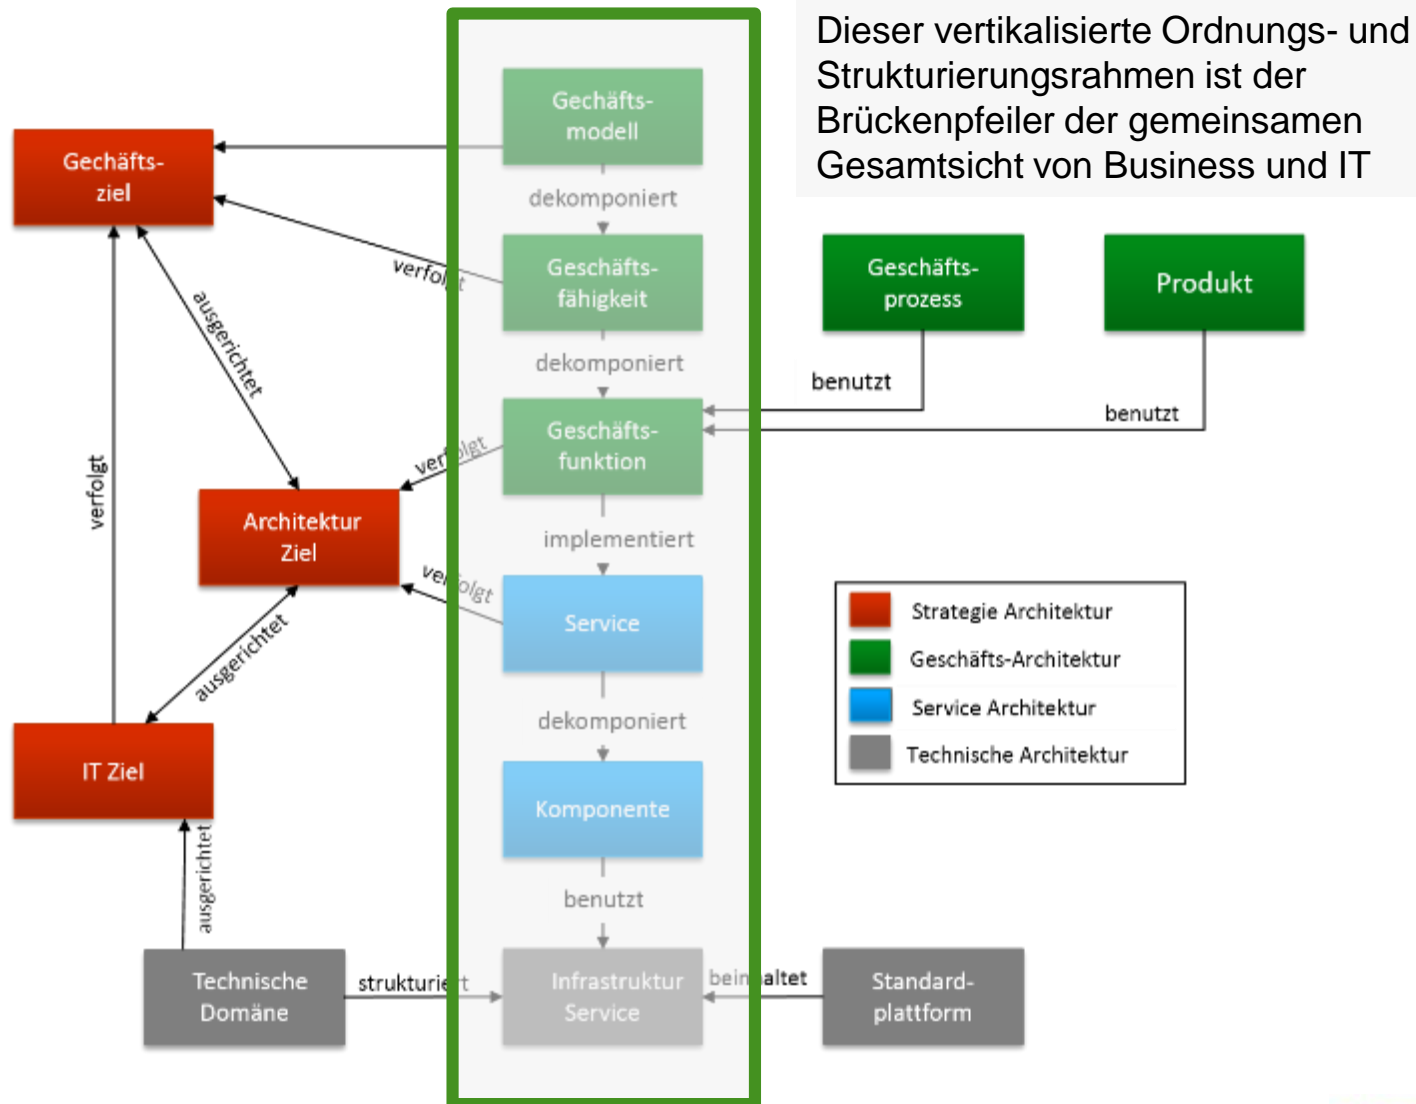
Dieser vertikalisierte Ordnungs- und Strukturierungsrahmen ist der Brückenpfeiler der gemeinsamen Gesamtsicht von Business und IT

Gechäfts-modell

dekomponiert

Geschäfts-fähigkeit

dekomponiert

Geschäfts-funktion

implementiert

Service

dekomponiert

Komponente

benutzt

Infrastruktur Service

Gechäfts-ziel

verfolgt

ausgerichtet

verfolgt

verfolgt

Architektur Ziel

verfolgt

ausgerichtet

IT Ziel

ausgerichtet

Technische Domäne

strukturiert

beinhaltet

Standard-plattform

Geschäfts-prozess

Produkt

benutzt

benutzt

| | |
|---|---|
| | Strategie Architektur |
| | Geschäfts-Architektur |
| | Service Architektur |
| | Technische Architektur |